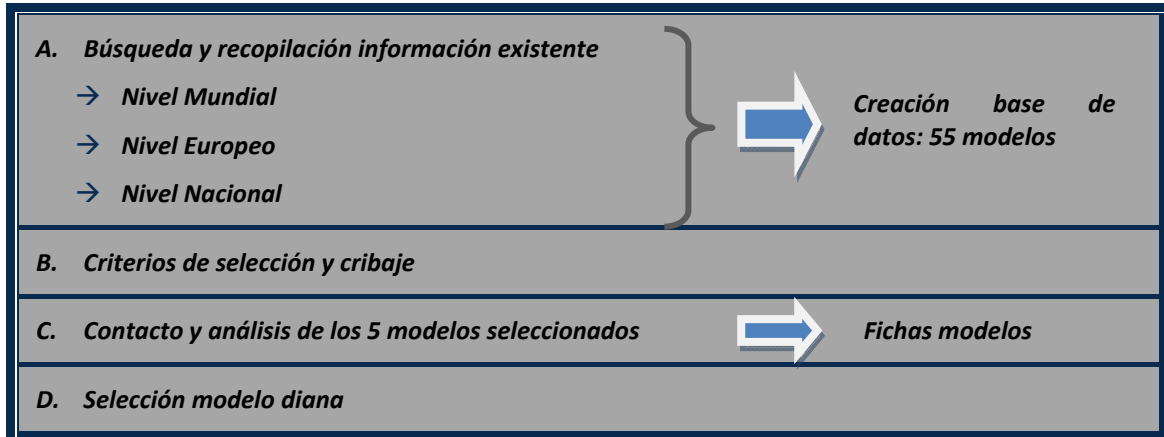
A. Búsqueda y recopilación información existente

→ Nivel Mundial

→ Nivel Europeo

→ Nivel Nacional

Creación base de datos: 55 modelos

B. Criterios de selección y cribaje

C. Contacto y análisis de los 5 modelos seleccionados

Fichas modelos

D. Selección modelo diana